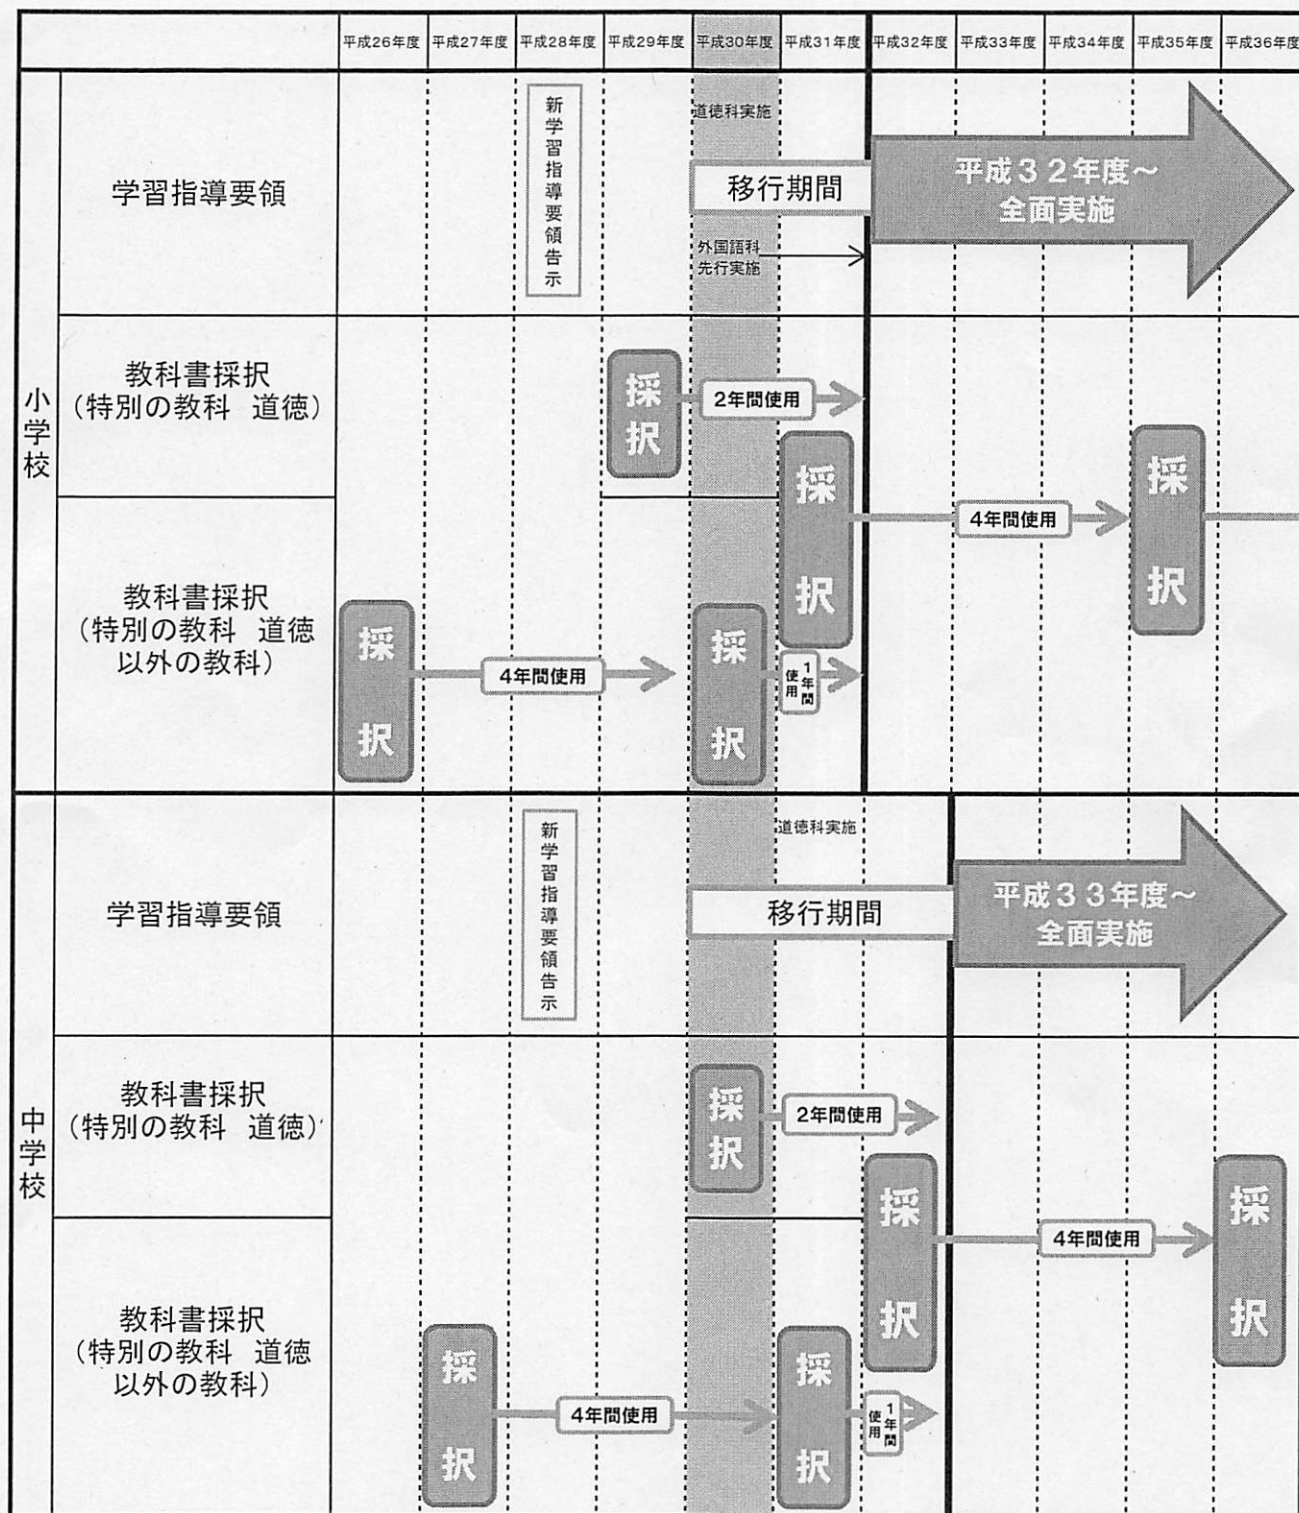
| | | 平成26年度 | 平成27年度 | 平成28年度 | 平成29年度 | 平成30年度 | 平成31年度 | 平成32年度 | 平成33年度 | 平成34年度 | 平成35年度 | 平成36年度 |
|---|---|---|---|---|---|---|---|---|---|---|---|---|
| 小学校 | 学習指導要領 | | | 新学習指導要領告示 | | 道徳科実施 移行期間 外国語科先行実施 | | 平成32年度～全面実施 | | | | |
| | 教科書採択（特別の教科　道徳） | | | | 採択 | 2年間使用 | 採択 | 4年間使用 | | | 採択 | |
| | 教科書採択（特別の教科　道徳以外の教科） | 採択 | 4年間使用 | | | 採択 | 1年間使用 | | | | | |
| 中学校 | 学習指導要領 | | | 新学習指導要領告示 | | 道徳科実施 移行期間 | | | 平成33年度～全面実施 | | | |
| | 教科書採択（特別の教科　道徳） | | | | | 採択 | 2年間使用 | 採択 | 4年間使用 | | | 採択 |
| | 教科書採択（特別の教科　道徳以外の教科） | | 採択 | 4年間使用 | | | 採択 | 1年間使用 | | | | |